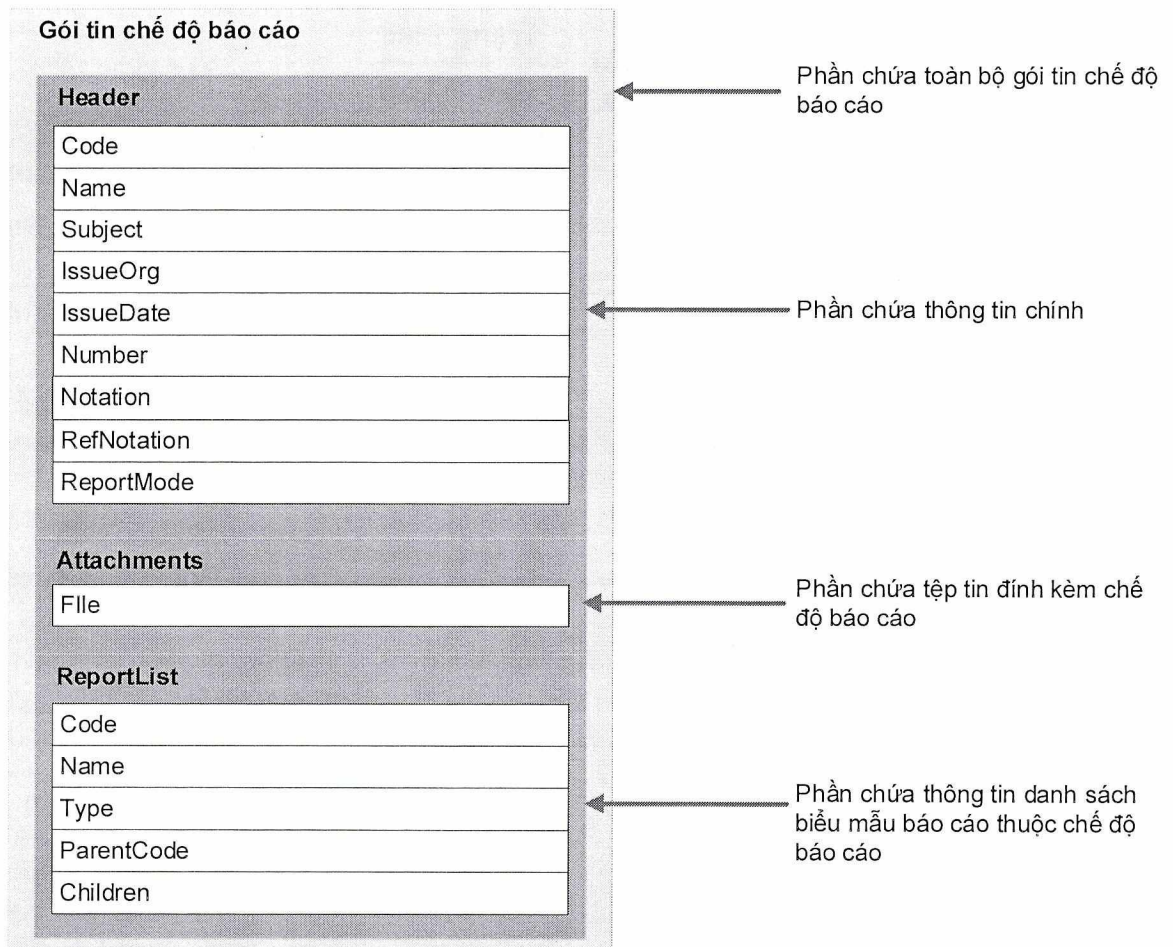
Gói tin chế độ báo cáo

Header

Code

Name

Subject

IssueOrg

IssueDate

Number

Notation

RefNotation

ReportMode

Attachments

FIle

ReportList

Code

Name

Type

ParentCode

Children

Phần chứa toàn bộ gói tin chế độ báo cáo

Phần chứa thông tin chính

Phần chứa tệp tin đính kèm chế độ báo cáo

Phần chứa thông tin danh sách biểu mẫu báo cáo thuộc chế độ báo cáo